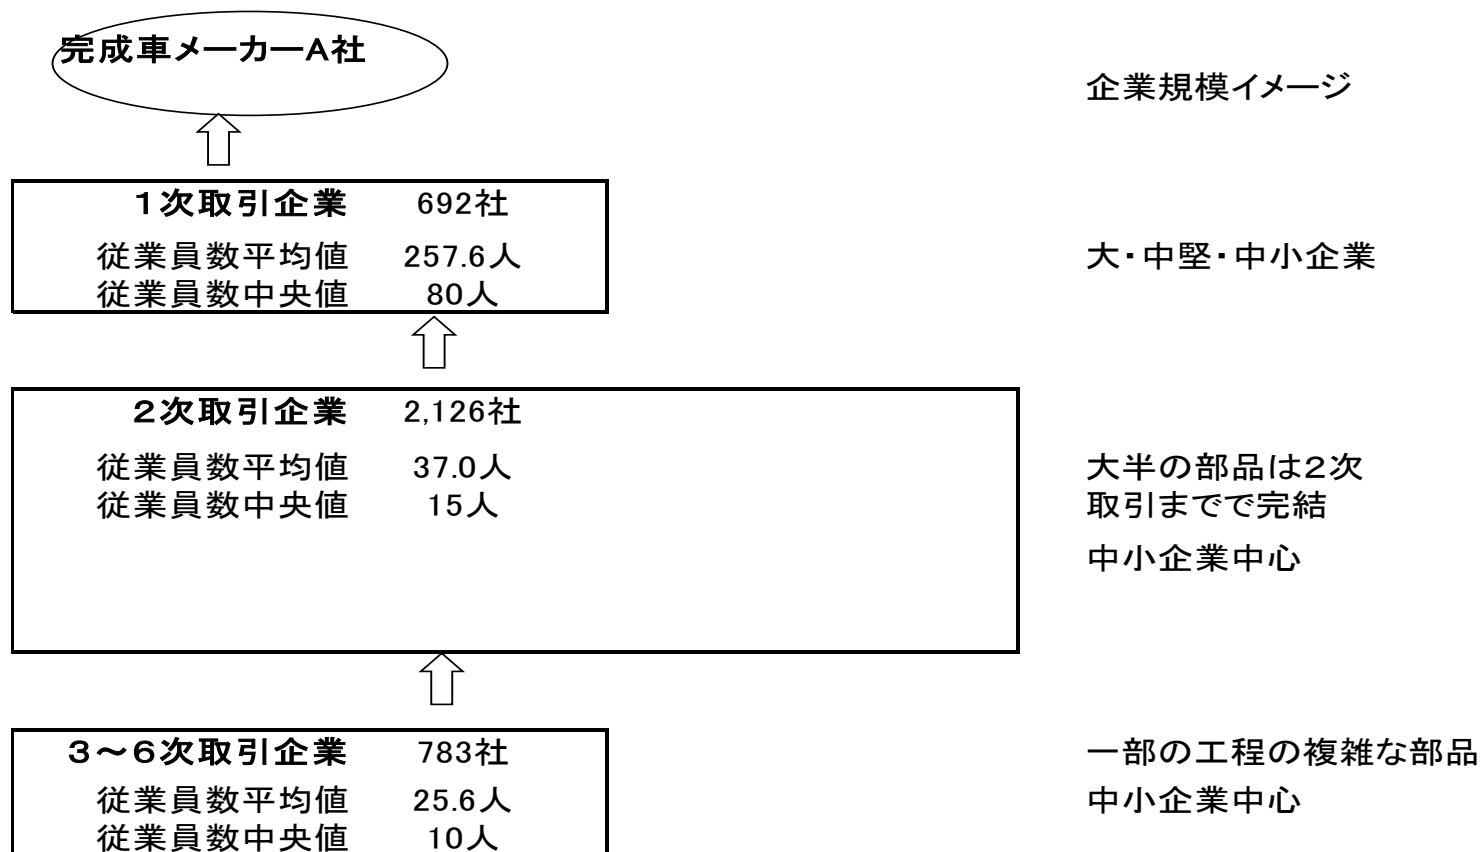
完成車メーカーA社

企業規模イメージ

1次取引企業　692社
従業員数平均値　257.6人
従業員数中央値　80人

大･中堅･中小企業

2次取引企業　2,126社
従業員数平均値　37.0人
従業員数中央値　15人

大半の部品は2次取引までで完結

中小企業中心

3～6次取引企業　783社
従業員数平均値　25.6人
従業員数中央値　10人

一部の工程の複雑な部品

中小企業中心